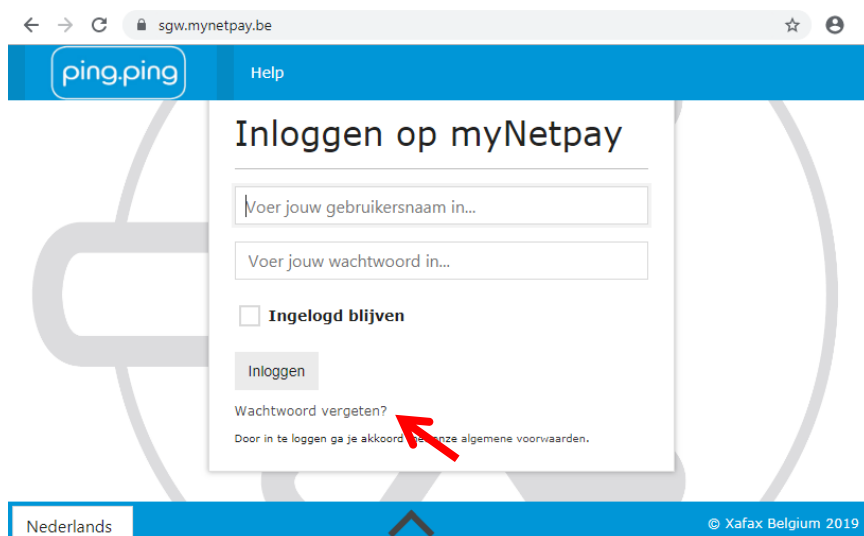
sgw.mynetpay.be

ping.ping

Help

Inloggen op myNetpay

Voer jouw gebruikersnaam in...

Voer jouw wachtwoord in...

Ingelogd blijven

Inloggen

Wachtwoord vergeten?

Door in te loggen ga je akkoord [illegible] onze algemene voorwaarden.

Nederlands

© Xafax Belgium 2019